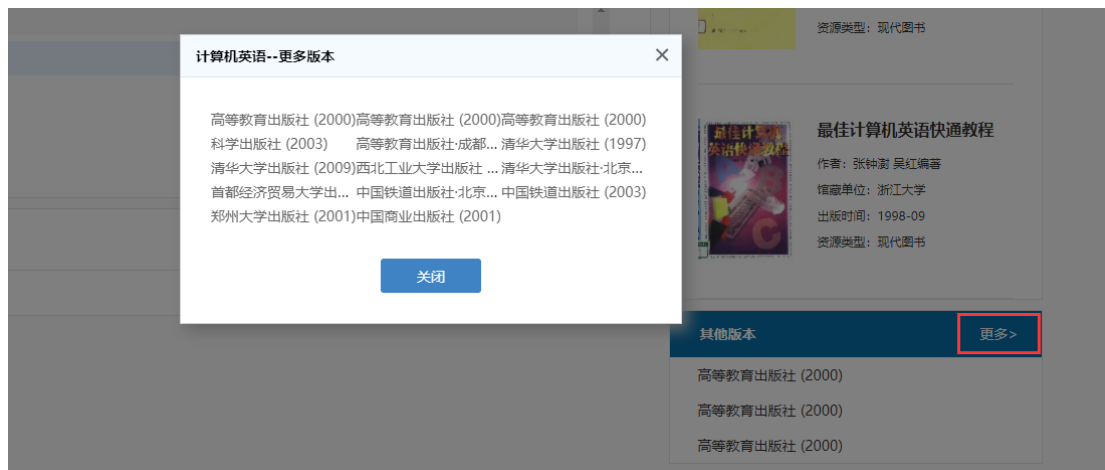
资源类型：现代图书

计算机英语--更多版本

高等教育出版社 (2000)
高等教育出版社 (2000)
高等教育出版社 (2000)
科学出版社 (2003)
高等教育出版社·成都...
清华大学出版社 (1997)
清华大学出版社 (2009)
西北工业大学出版社 ...
清华大学出版社·北京...
首都经济贸易大学出...
中国铁道出版社·北京...
中国铁道出版社 (2003)
郑州大学出版社 (2001)
中国商业出版社 (2001)

关闭

最佳计算机英语快通教程
作者：张钟澍 吴红编著
馆藏单位：浙江大学
出版时间：1998-09
资源类型：现代图书

其他版本
更多>
高等教育出版社 (2000)
高等教育出版社 (2000)
高等教育出版社 (2000)